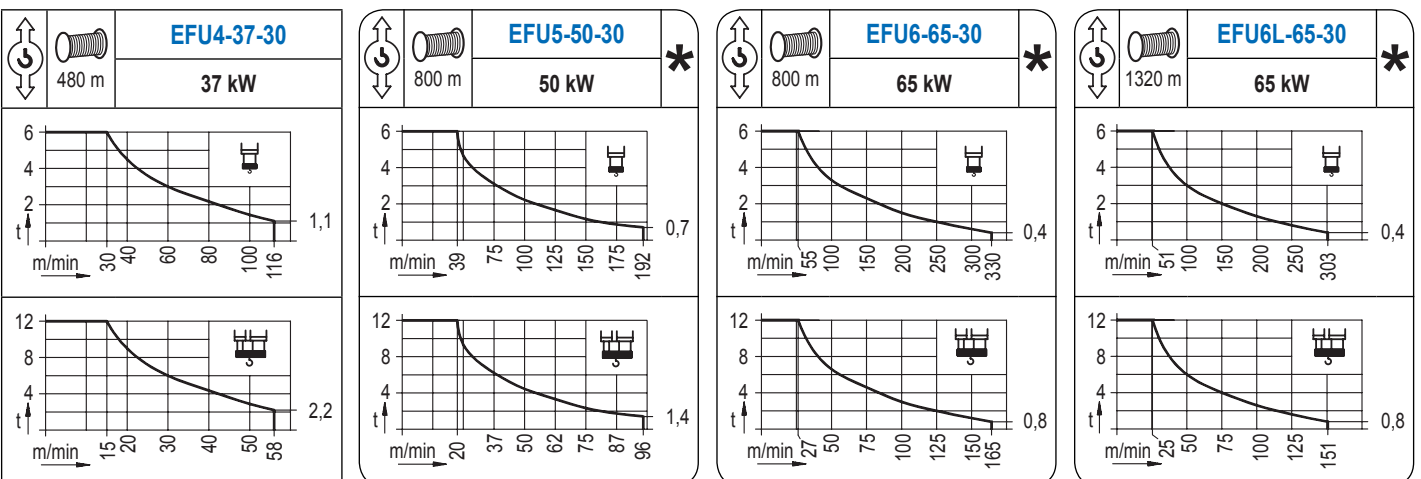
480 m | EFU4-37-30 | 37 kW

6
4
2
t
m/min 30 40 60 80 100 116
1,1

12
8
4
t
m/min 15 20 30 40 50 58
2,2

800 m | EFU5-50-30 | 50 kW | *

6
4
2
t
m/min 39 75 100 125 150 175 192
0,7

12
8
4
t
m/min 20 37 50 62 75 87 96
1,4

800 m | EFU6-65-30 | 65 kW | *

6
4
2
t
m/min 55 100 150 200 250 300 330
0,4

12
8
4
t
m/min 27 50 75 100 125 150 165
0,8

1320 m | EFU6L-65-30 | 65 kW | *

6
4
2
t
m/min 51 100 150 200 250 303
0,4

12
8
4
t
m/min 25 50 75 100 125 151
0,8